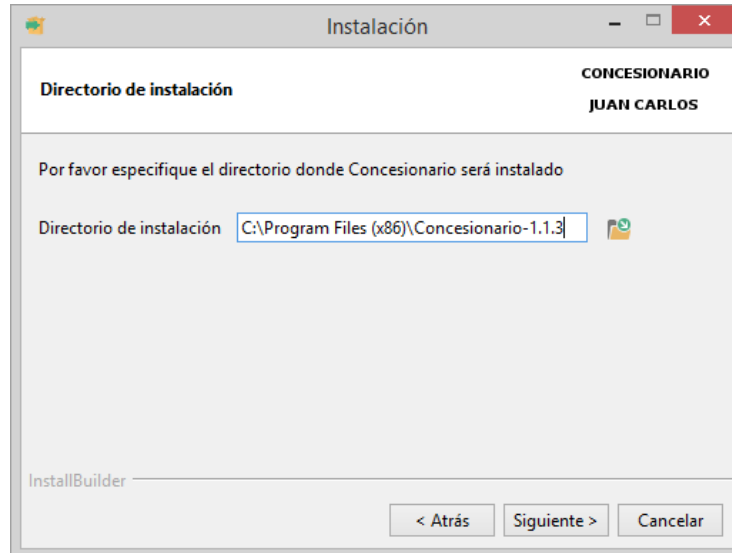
Instalación

Directorio de instalación

CONCESIONARIO
JUAN CARLOS

Por favor especifique el directorio donde Concesionario será instalado

Directorio de instalación C:\Program Files (x86)\Concesionario-1.1.3

InstallBuilder

< Atrás
Siguiente >
Cancelar